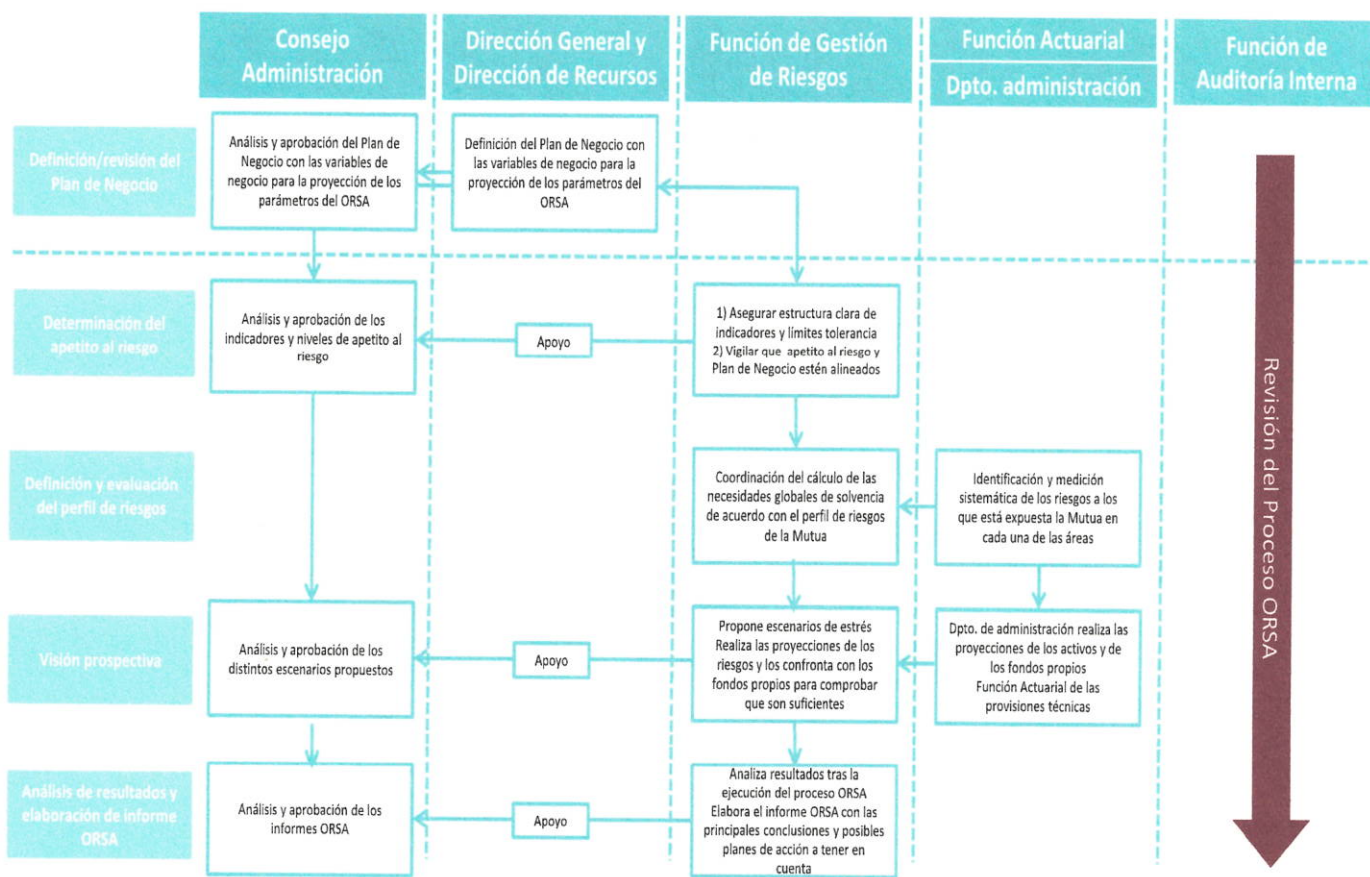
Consejo Administración

Dirección General y Dirección de Recursos

Función de Gestión de Riesgos

Función Actuarial

Dpto. administración

Función de Auditoría Interna

Definición/revisión del Plan de Negocio

Análisis y aprobación del Plan de Negocio con las variables de negocio para la proyección de los parámetros del ORSA

Definición del Plan de Negocio con las variables de negocio para la proyección de los parámetros del ORSA

Determinación del apetito al riesgo

Análisis y aprobación de los indicadores y niveles de apetito al riesgo

Apoyo

1) Asegurar estructura clara de indicadores y límites tolerancia
2) Vigilar que apetito al riesgo y Plan de Negocio estén alineados

Definición y evaluación del perfil de riesgos

Coordinación del cálculo de las necesidades globales de solvencia de acuerdo con el perfil de riesgos de la Mutua

Identificación y medición sistemática de los riesgos a los que está expuesta la Mutua en cada una de las áreas

Visión prospectiva

Análisis y aprobación de los distintos escenarios propuestos

Apoyo

Propone escenarios de estrés
Realiza las proyecciones de los riesgos y los confronta con los fondos propios para comprobar que son suficientes

Dpto. de administración realiza las proyecciones de los activos y de los fondos propios
Función Actuarial de las provisiones técnicas

Análisis de resultados y elaboración de informe ORSA

Análisis y aprobación de los informes ORSA

Apoyo

Analiza resultados tras la ejecución del proceso ORSA
Elabora el informe ORSA con las principales conclusiones y posibles planes de acción a tener en cuenta

Revisión del Proceso ORSA